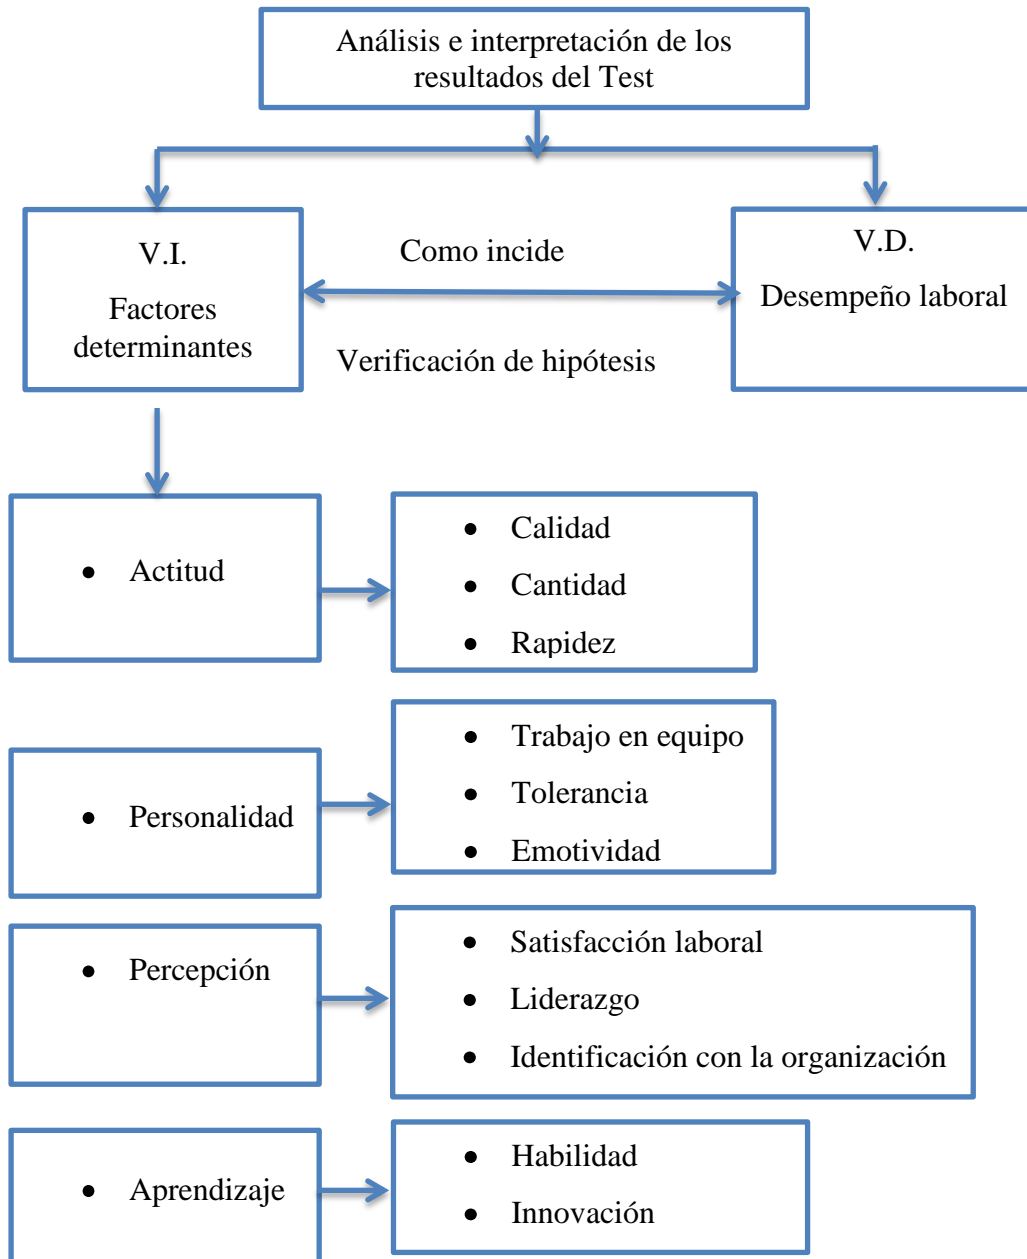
Análisis e interpretación de los resultados del Test

V.I.
Factores determinantes

Como incide

Verificación de hipótesis

V.D.
Desempeño laboral

• Actitud

• Calidad
• Cantidad
• Rapidez

• Personalidad

• Trabajo en equipo
• Tolerancia
• Emotividad

• Percepción

• Satisfacción laboral
• Liderazgo
• Identificación con la organización

• Aprendizaje

• Habilidad
• Innovación